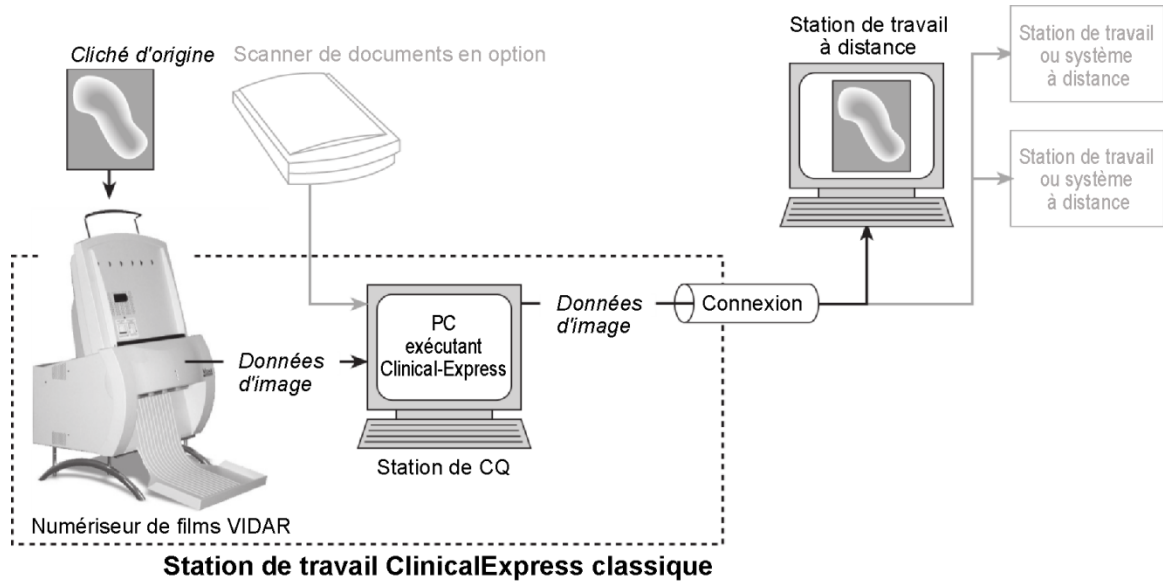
Cliché d'origine

Scanner de documents en option

Station de travail à distance

Station de travail ou système à distance

Station de travail ou système à distance

Données d'image

Connexion

PC exécutant Clinical-Express

Données d'image

Station de CQ

Numériseur de films VIDAR

Station de travail ClinicalExpress classique